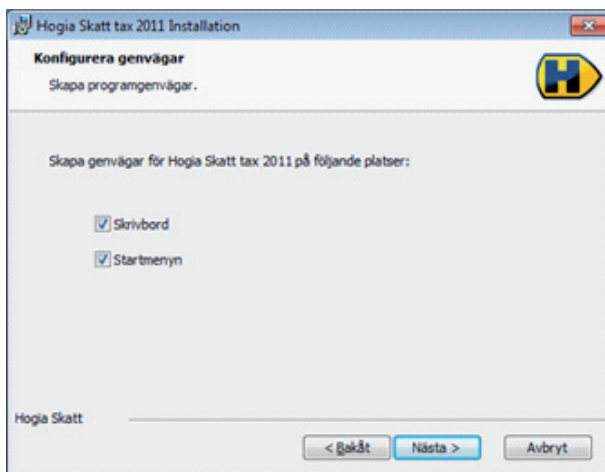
Hogia Skatt tax 2011 Installation

Konfigurera genvägar

Skapa programgenvägar.

H

Skapa genvägar för Hogia Skatt tax 2011 på följande platser:

Skrivbord

Startmenyn

Hogia Skatt

< Bakåt

Nästa >

Avbryt